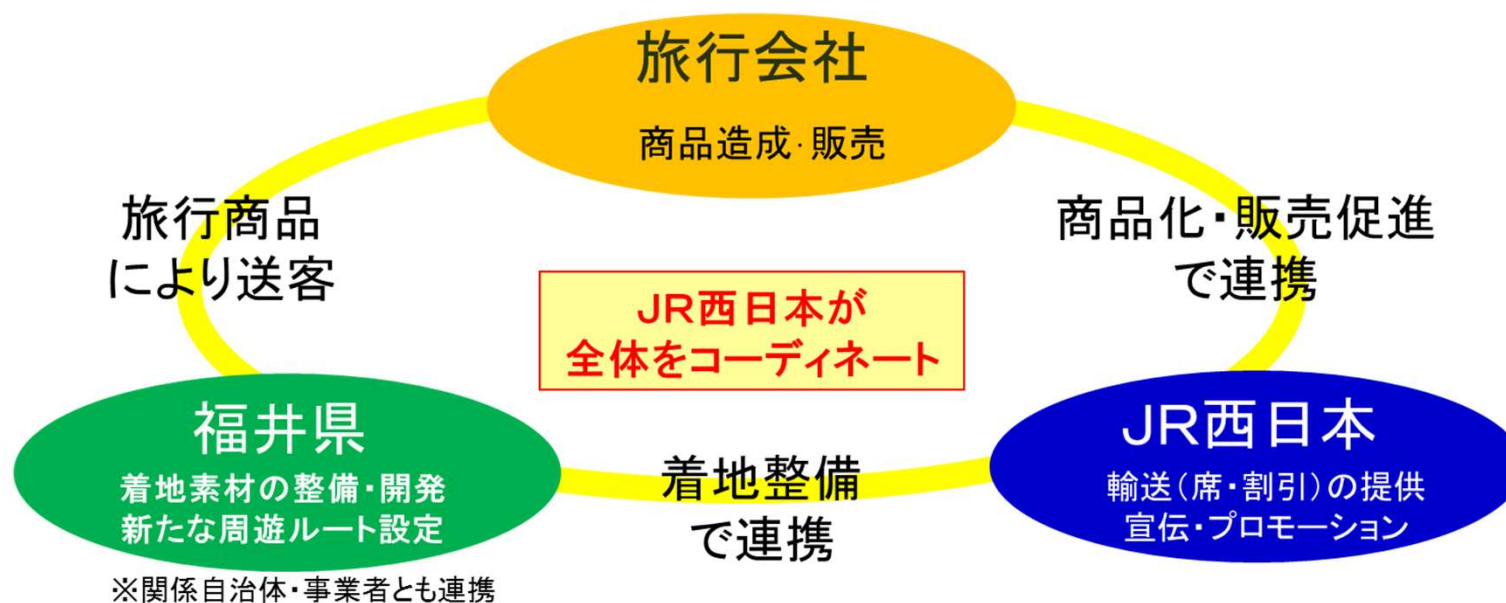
旅行会社
商品造成·販売

旅行商品
により送客

商品化·販売促進
で連携

JR西日本が
全体をコーディネート

福井県
着地素材の整備·開発
新たな周遊ルート設定

着地整備
で連携

JR西日本
輸送（席·割引）の提供
宣伝·プロモーション

※関係自治体·事業者とも連携